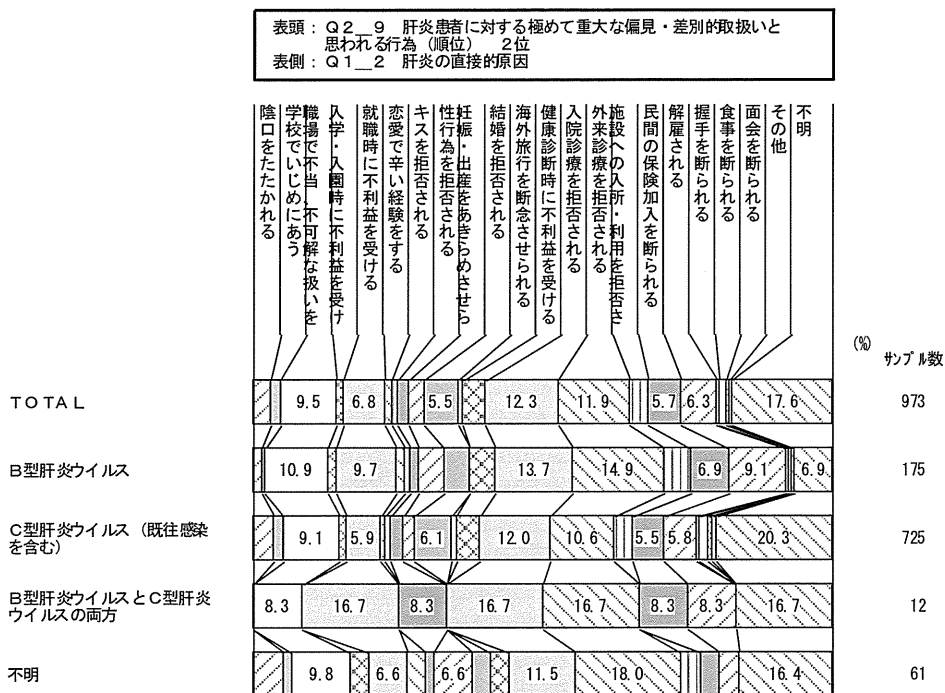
表頭：Q2＿9　肝炎患者に対する極めて重大な偏見・差別的取扱いと思われる行為（順位）　2位
表側：Q1＿2　肝炎の直接的原因

陰口をたたかれる
学校でいじめにあう
職場で不当・不可解な扱いを
入学・入園時に不利益を受け
就職時に不利益を受ける
恋愛で辛い経験をする
キスを拒否される
性行為を拒否される
妊娠・出産をあきらめさせら
結婚を拒否される
海外旅行を断念させられる
健康診断時に不利益を受ける
入院診療を拒否される
外来診療を拒否される
施設への入所・利用を拒否さ
民間の保険加入を断られる
解雇される
握手を断られる
食事を断られる
面会を断られる
その他
不明

(%)
サンプル数

TOTAL　9.5　6.8　5.5　12.3　11.9　5.7　6.3　17.6　973

B型肝炎ウイルス　10.9　9.7　13.7　14.9　6.9　9.1　6.9　175

C型肝炎ウイルス（既往感染を含む）　9.1　5.9　6.1　12.0　10.6　5.5　5.8　20.3　725

B型肝炎ウイルスとC型肝炎ウイルスの両方　8.3　16.7　8.3　16.7　16.7　8.3　8.3　16.7　12

不明　9.8　6.6　6.6　11.5　18.0　16.4　61